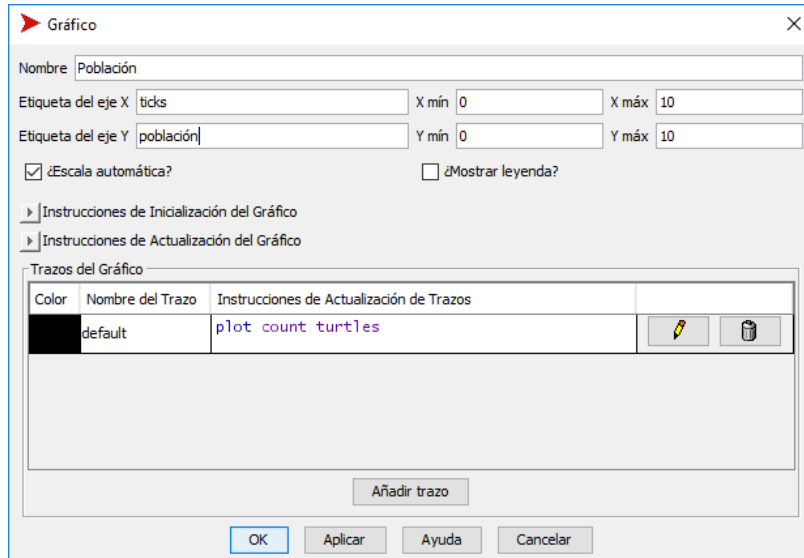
Gráfico

Nombre Población

Etiqueta del eje X ticks
X mín 0
X máx 10

Etiqueta del eje Y población
Y mín 0
Y máx 10

¿Escala automática?
¿Mostrar leyenda?

Instrucciones de Inicialización del Gráfico
Instrucciones de Actualización del Gráfico

Trazos del Gráfico

| Color | Nombre del Trazo | Instrucciones de Actualización de Trazos | |
|---|---|---|---|
| | default | plot count turtles | |

Añadir trazo

OK Aplicar Ayuda Cancelar